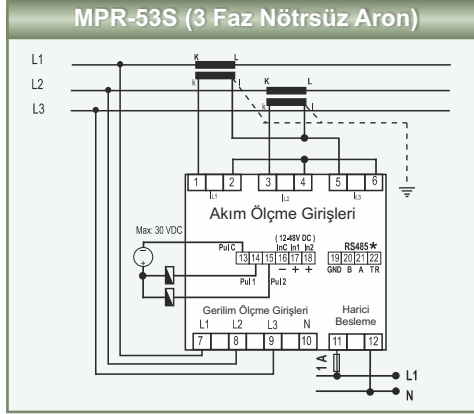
MPR-53S (3 Faz Nötrsüz Aron)

L1
L2
L3

K L
k l
K L
k l

1 2 3 4 5 6
I L1 I L2 I L3

Akım Ölçme Girişleri

Max. 30 VDC
( 12-48V DC )
Pul C
InC In1 In2
13 14 15 16 17 18
− + +
Pul 1 Pul 2

RS485*
19 20 21 22
GND B A TR

Gerilim Ölçme Girişleri
L1 L2 L3 N
7 8 9 10

Harici Besleme
11 12

1 A
L1
N